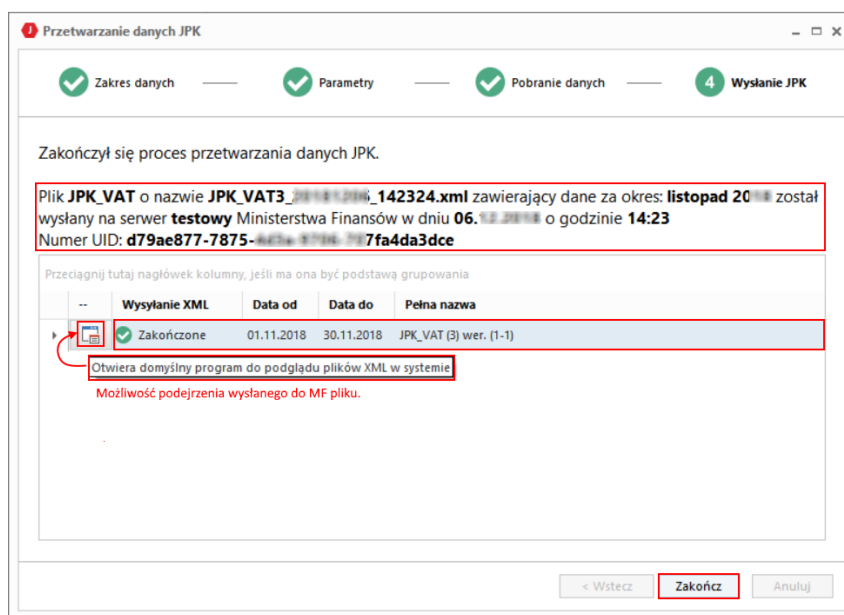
Przetwarzanie danych JPK

Zakres danych

Parametry

Pobranie danych

4 Wysłanie JPK

Zakończył się proces przetwarzania danych JPK.

Plik **JPK_VAT** o nazwie **JPK_VAT3_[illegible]_142324.xml** zawierający dane za okres: **listopad 20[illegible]** został wysłany na serwer **testowy** Ministerstwa Finansów w dniu **06.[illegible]** o godzinie **14:23**
Numer UID: **d79ae877-7875-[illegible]7fa4da3dce**

Przeciągnij tutaj nagłówek kolumny, jeśli ma ona być podstawą grupowania

| -- | Wysyłanie XML | Data od | Data do | Pełna nazwa |
|---|---|---|---|---|
| | Zakończone | 01.11.2018 | 30.11.2018 | JPK_VAT (3) wer. (1-1) |

Otwiera domyślny program do podglądu plików XML w systemie

Możliwość podejrzenia wysłanego do MF pliku.

< Wstecz

Zakończ

Anuluj